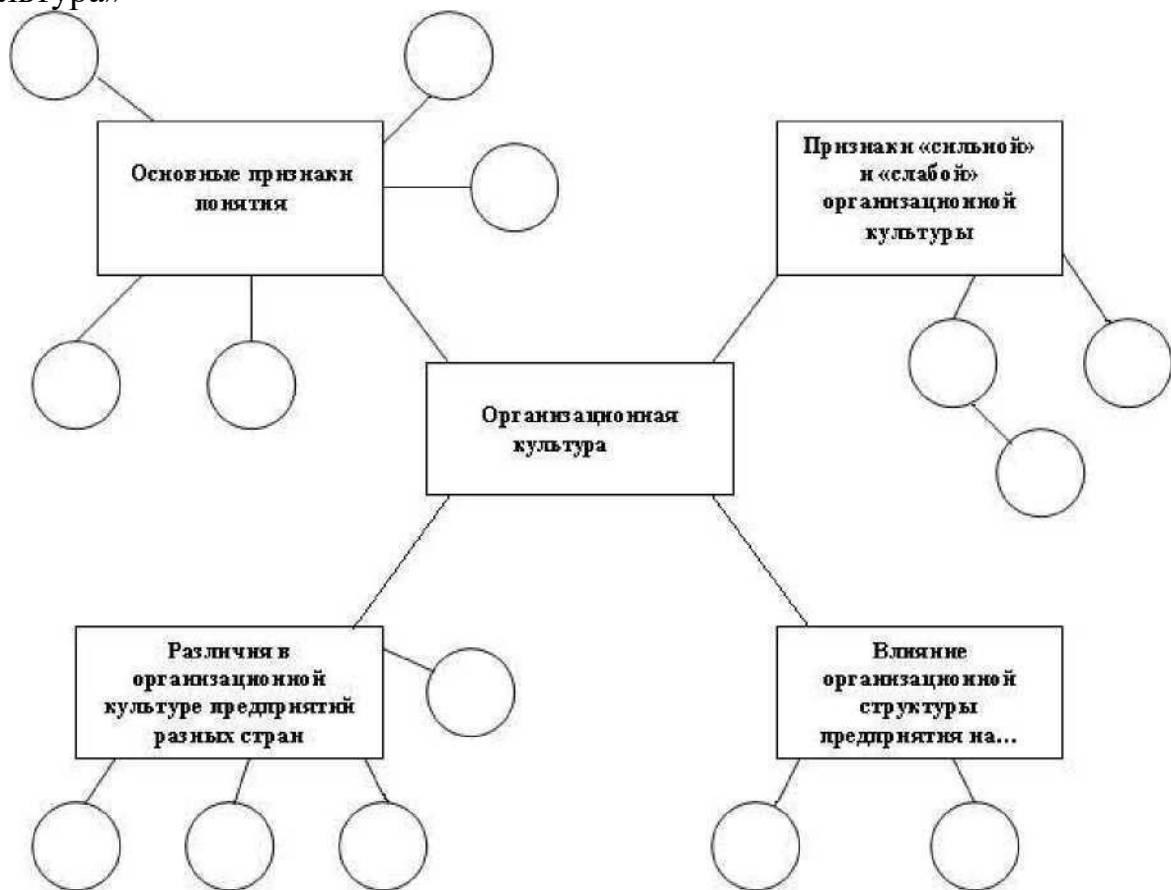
льтура»

Основные признаки понятия

Признаки «сильной» и «слабой» организационной культуры

Организационная культура

Различия в организационной культуре предприятий разных стран

Влияние организационной структуры предприятия на…